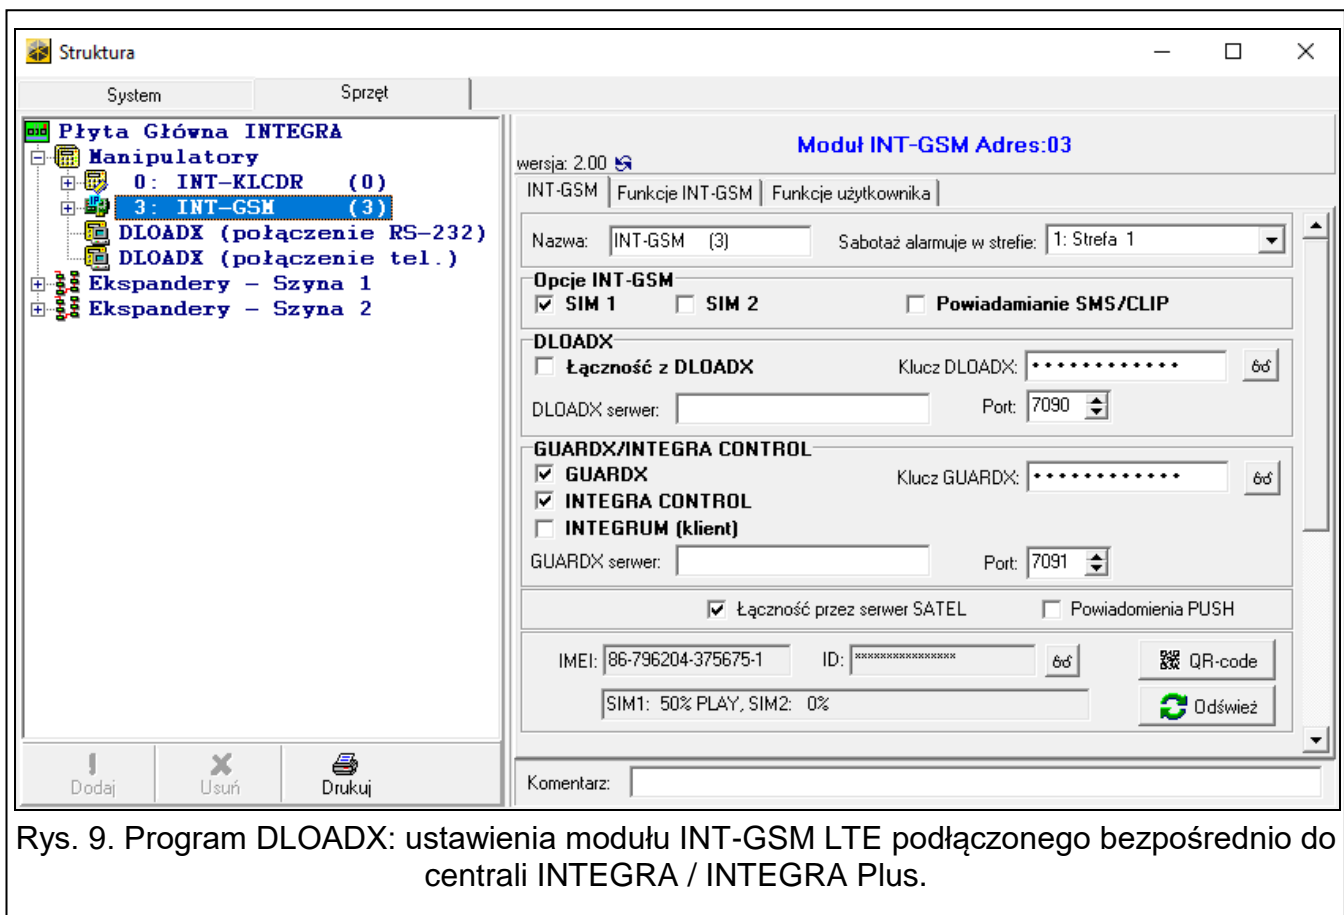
Struktura

System
Sprzęt

Płyta Główna INTEGRA
Manipulatory
0: INT-KLCDR (0)
3: INT-GSM (3)
DLOADX (połączenie RS-232)
DLOADX (połączenie tel.)
Ekspandery – Szyna 1
Ekspandery – Szyna 2

Dodaj
Usuń
Drukuj

Moduł INT-GSM Adres:03
wersja: 2.00

INT-GSM | Funkcje INT-GSM | Funkcje użytkownika

Nazwa: INT-GSM (3)
Sabotaż alarmuje w strefie: 1: Strefa 1

Opcje INT-GSM
SIM 1
SIM 2
Powiadamianie SMS/CLIP

DLOADX
Łączność z DLOADX
Klucz DLOADX: ••••••••••••
DLOADX serwer:
Port: 7090

GUARDX/INTEGRA CONTROL
GUARDX
Klucz GUARDX: ••••••••••••
INTEGRA CONTROL
INTEGRUM (klient)
GUARDX serwer:
Port: 7091

Łączność przez serwer SATEL
Powiadomienia PUSH

IMEI: 86-796204-375675-1
ID: ****************
QR-code
SIM1: 50% PLAY, SIM2: 0%
Odśwież

Komentarz:

Rys. 9. Program DLOADX: ustawienia modułu INT-GSM LTE podłączonego bezpośrednio do centrali INTEGRA / INTEGRA Plus.